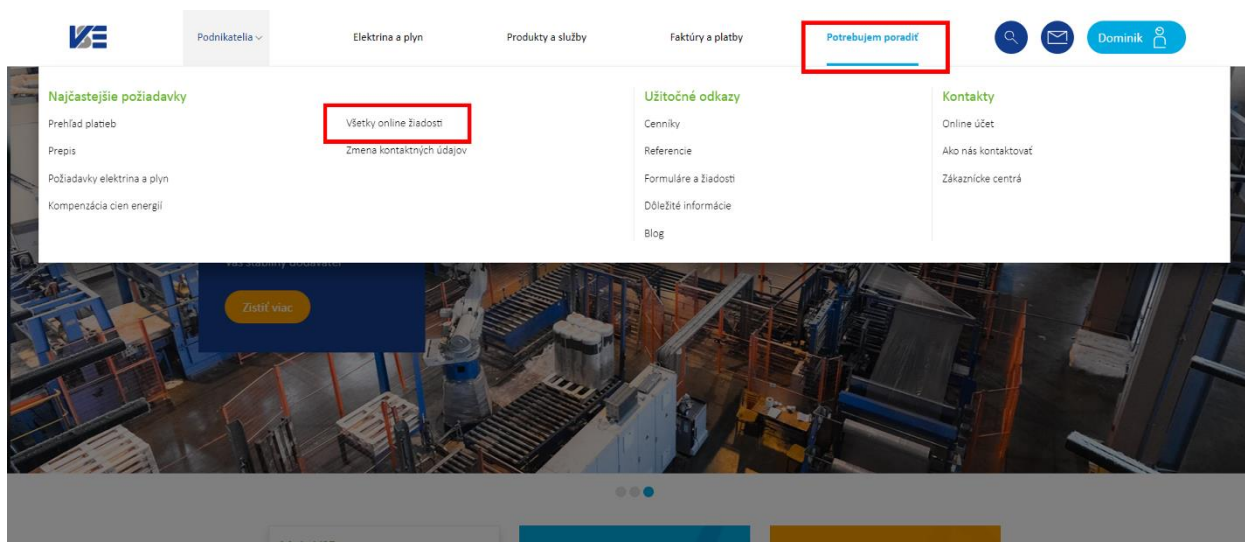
Podnikatelia

Elektrina a plyn

Produkty a služby

Faktúry a platby

Potrebujem poradiť

Dominik

Najčastejšie požiadavky

Prehľad platieb

Prepis

Požiadavky elektrina a plyn

Kompenzácia cien energií

Všetky online žiadosti

Zmena kontaktných údajov

Užitočné odkazy

Cenníky

Referencie

Formuláre a žiadosti

Dôležité informácie

Blog

Kontakty

Online účet

Ako nás kontaktovať

Zákaznícke centrá

Zistiť viac